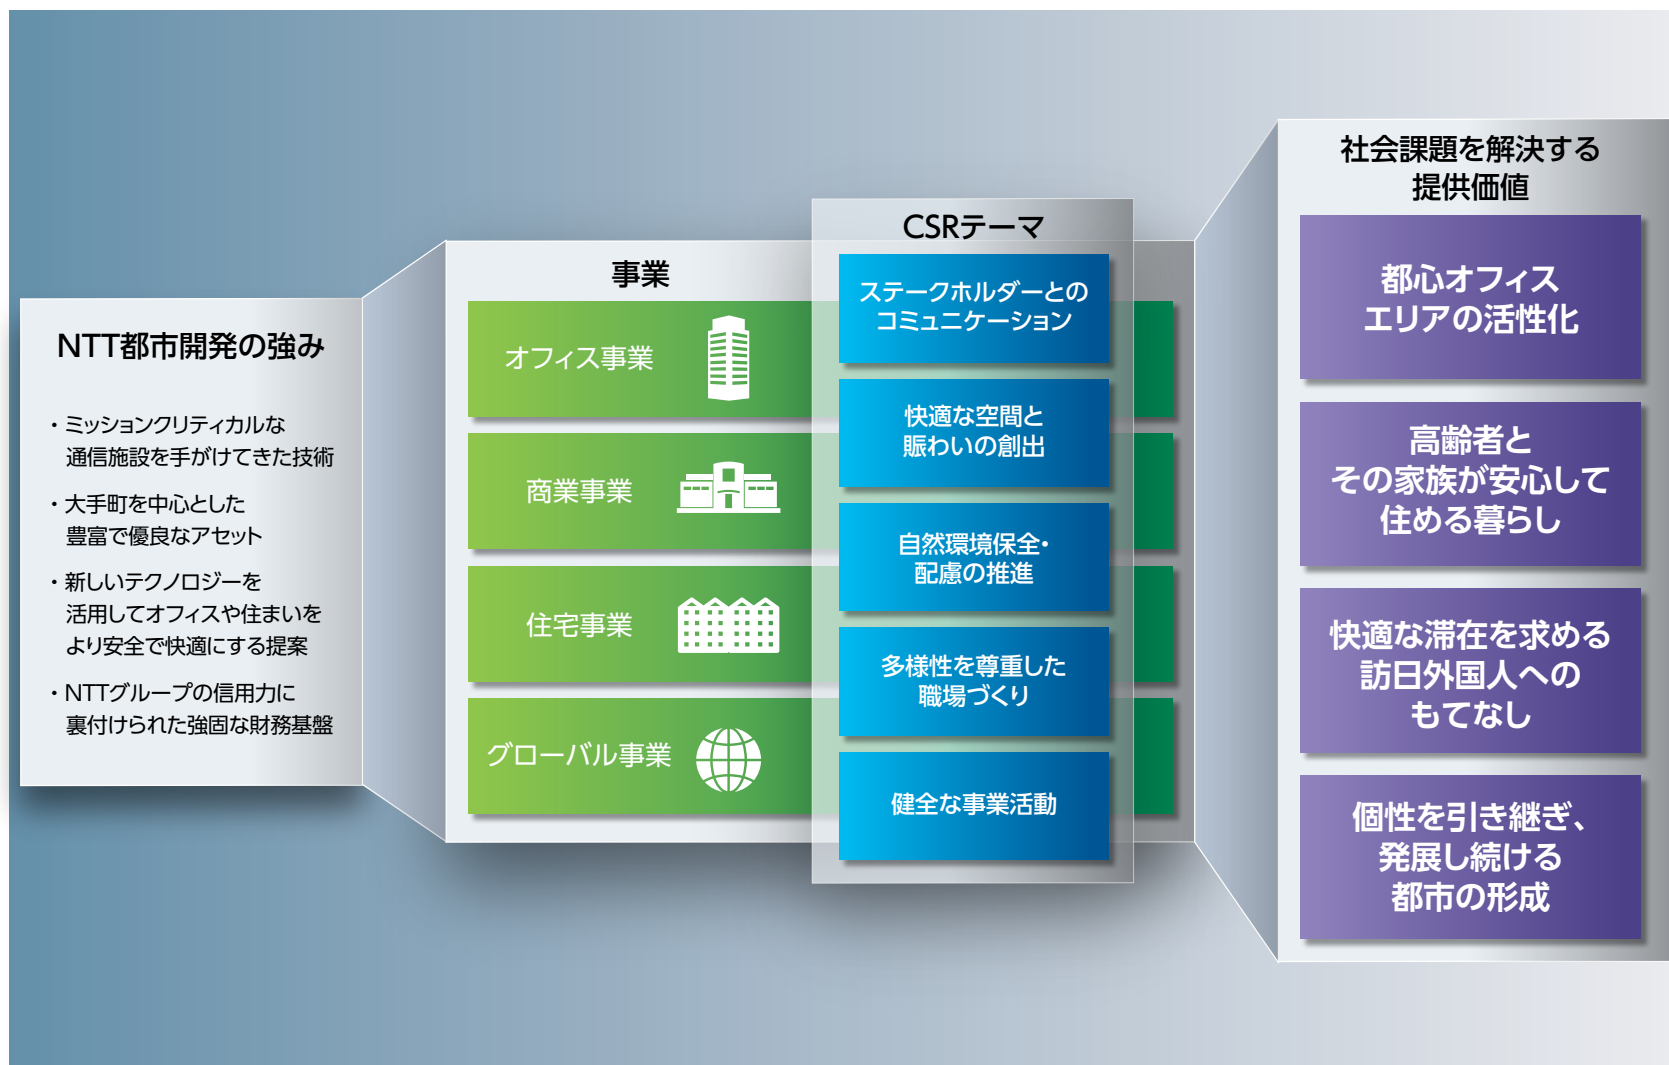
NTT都市開発の強み

・ミッションクリティカルな通信施設を手がけてきた技術

・大手町を中心とした豊富で優良なアセット

・新しいテクノロジーを活用してオフィスや住まいをより安全で快適にする提案

・NTTグループの信用力に裏付けられた強固な財務基盤

事業

オフィス事業

商業事業

住宅事業

グローバル事業

CSRテーマ

ステークホルダーとのコミュニケーション

快適な空間と賑わいの創出

自然環境保全・配慮の推進

多様性を尊重した職場づくり

健全な事業活動

社会課題を解決する提供価値

都心オフィスエリアの活性化

高齢者とその家族が安心して住める暮らし

快適な滞在を求める訪日外国人へのもてなし

個性を引き継ぎ、発展し続ける都市の形成